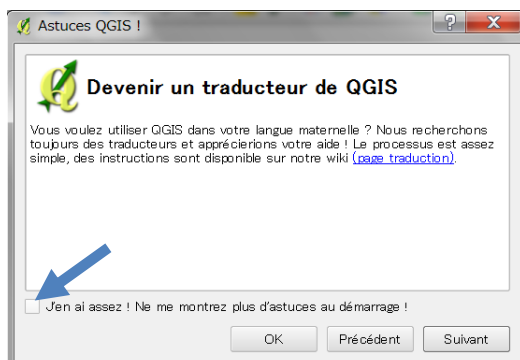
Astuces QGIS !

?

X

Devenir un traducteur de QGIS

Vous voulez utiliser QGIS dans votre langue maternelle ? Nous recherchons toujours des traducteurs et apprécierions votre aide ! Le processus est assez simple, des instructions sont disponible sur notre wiki (page traduction).

J'en ai assez ! Ne me montrez plus d'astuces au démarrage !

OK

Précédent

Suivant